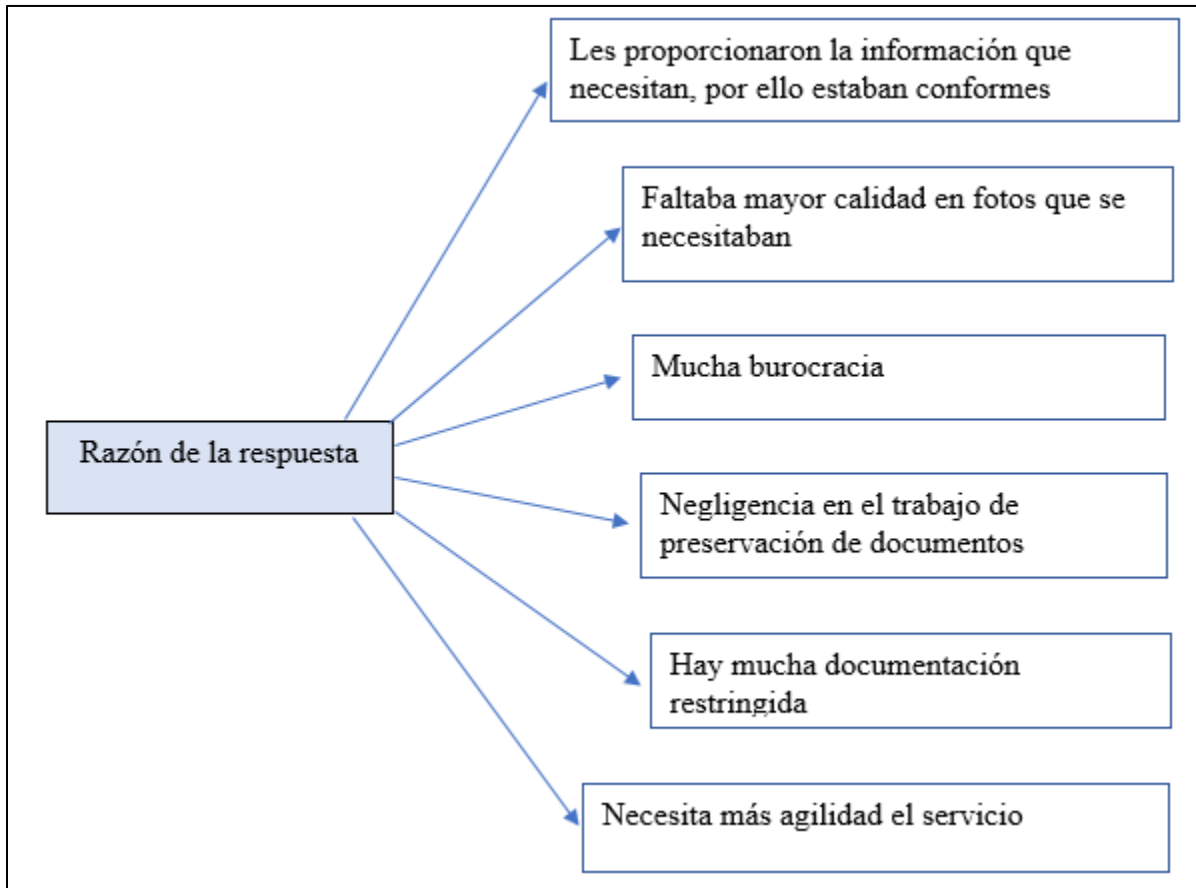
Razón de la respuesta

Les proporcionaron la información que necesitan, por ello estaban conformes

Faltaba mayor calidad en fotos que se necesitaban

Mucha burocracia

Negligencia en el trabajo de preservación de documentos

Hay mucha documentación restringida

Necesita más agilidad el servicio